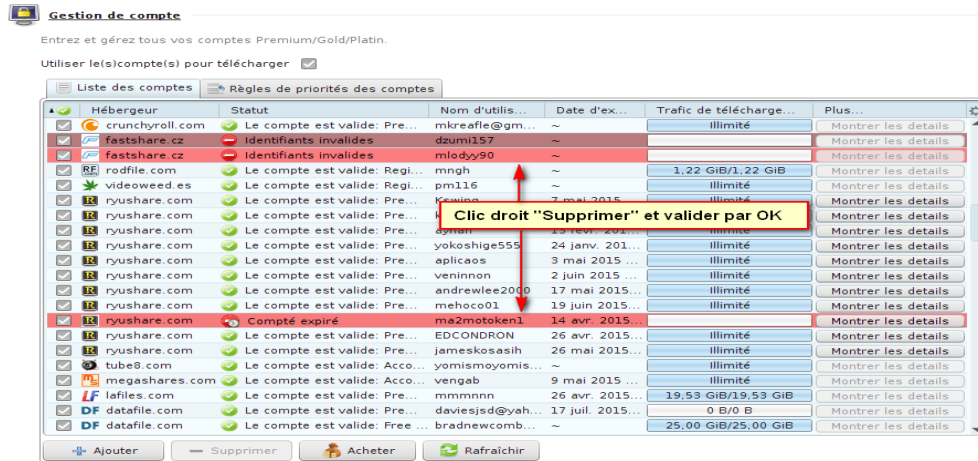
Gestion de compte

Entrez et gérez tous vos comptes Premium/Gold/Platin.

Utiliser le(s)compte(s) pour télécharger

Liste des comptes | Règles de priorités des comptes

| | Hébergeur | Statut | Nom d'utilis... | Date d'ex... | Trafic de télécharge... | Plus... |
|---|---|---|---|---|---|---|
| | crunchyroll.com | Le compte est valide: Pre... | mkreafle@gm... | ~ | Illimité | Montrer les details |
| | fastshare.cz | Identifiants invalides | dzumi157 | ~ | | Montrer les details |
| | fastshare.cz | Identifiants invalides | mlodyy90 | ~ | | Montrer les details |
| | rodfile.com | Le compte est valide: Regi... | mngh | ~ | 1,22 GiB/1,22 GiB | Montrer les details |
| | videoweed.es | Le compte est valide: Regi... | pm116 | ~ | Illimité | Montrer les details |
| | ryushare.com | Le compte est valide: Pre... | Kswing | 7 mai 2015 | Illimité | Montrer les details |
| | ryushare.com | Le compte est valide: Pre... | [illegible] | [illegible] | Illimité | Montrer les details |
| | ryushare.com | Le compte est valide: Pre... | aynan | 15 févr. 2011 | Illimité | Montrer les details |
| | ryushare.com | Le compte est valide: Pre... | yokoshige555 | 24 janv. 201... | Illimité | Montrer les details |
| | ryushare.com | Le compte est valide: Pre... | aplicaos | 3 mai 2015 | Illimité | Montrer les details |
| | ryushare.com | Le compte est valide: Pre... | veninnon | 2 juin 2015 | Illimité | Montrer les details |
| | ryushare.com | Le compte est valide: Pre... | andrewlee2000 | 17 mai 2015 | Illimité | Montrer les details |
| | ryushare.com | Le compte est valide: Pre... | mehoco01 | 19 juin 2015 | Illimité | Montrer les details |
| | ryushare.com | Compté expiré | ma2motoken1 | 14 avr. 2015... | | Montrer les details |
| | ryushare.com | Le compte est valide: Pre... | EDCONDRON | 26 avr. 2015 | Illimité | Montrer les details |
| | ryushare.com | Le compte est valide: Pre... | jameskosasih | 26 mai 2015 | Illimité | Montrer les details |
| | tube8.com | Le compte est valide: Acco... | yomismoyomis... | ~ | Illimité | Montrer les details |
| | megashares.com | Le compte est valide: Acco... | vengab | 9 mai 2015 | Illimité | Montrer les details |
| | lafiles.com | Le compte est valide: Pre... | mmmnnn | 26 avr. 2015 | 19,53 GiB/19,53 GiB | Montrer les details |
| | datafile.com | Le compte est valide: Pre... | daviesjsd@yah... | 17 juil. 2015 | 0 B/0 B | Montrer les details |
| | datafile.com | Le compte est valide: Free ... | bradnewcomb... | ~ | 25,00 GiB/25,00 GiB | Montrer les details |

Clic droit "Supprimer" et valider par OK

Ajouter | Supprimer | Acheter | Rafraîchir